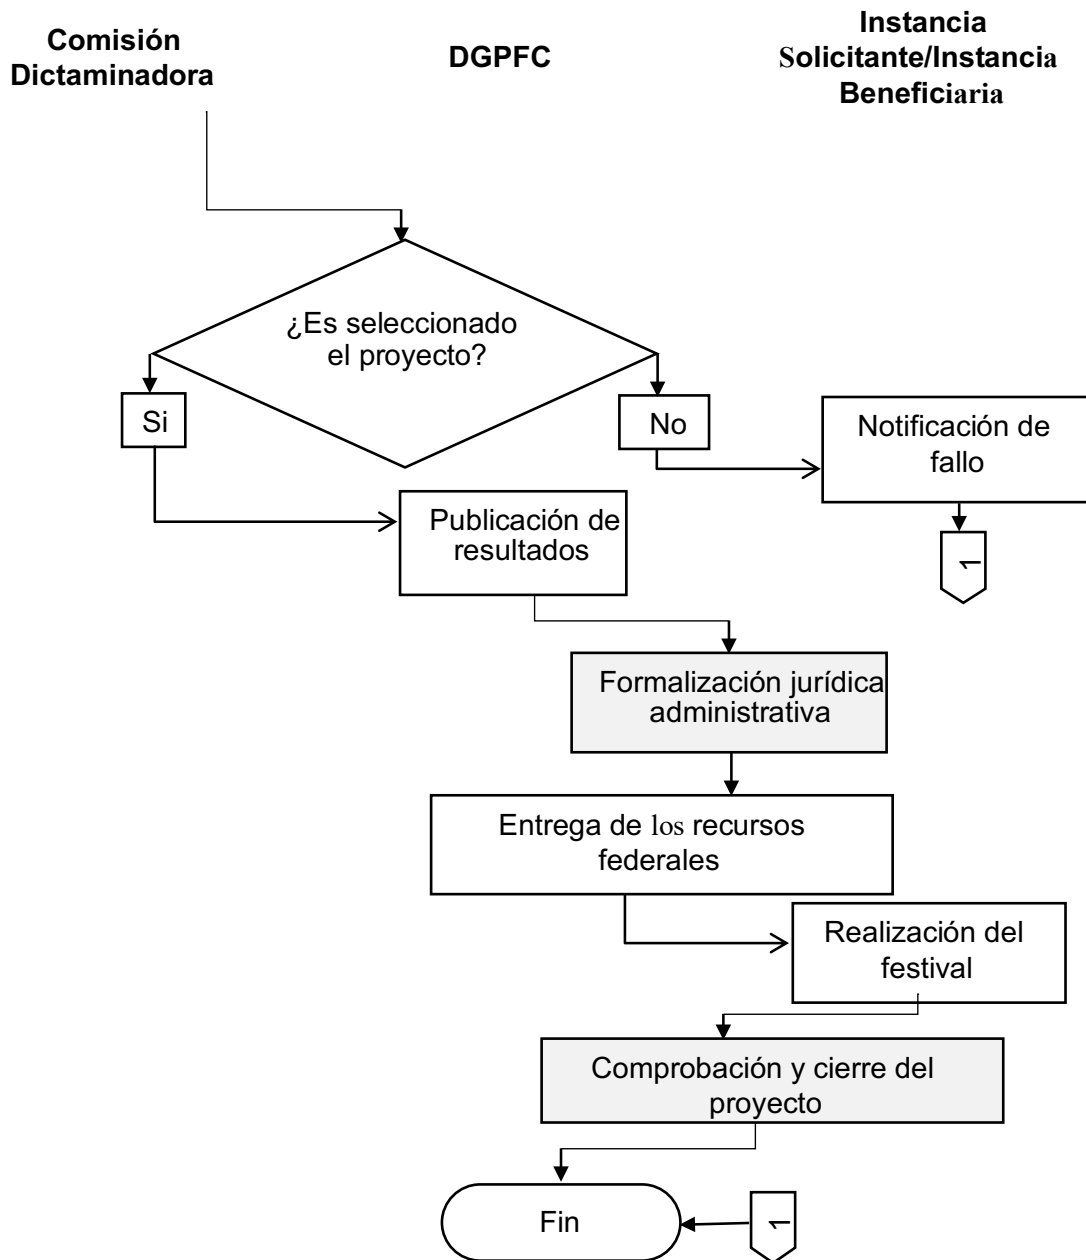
Comisión Dictaminadora

DGPFC

Instancia Solicitante/Instancia Beneficiaria

¿Es seleccionado el proyecto?

Si

No

Notificación de fallo

1

Publicación de resultados

Formalización jurídica administrativa

Entrega de los recursos federales

Realización del festival

Comprobación y cierre del proyecto

Fin

1